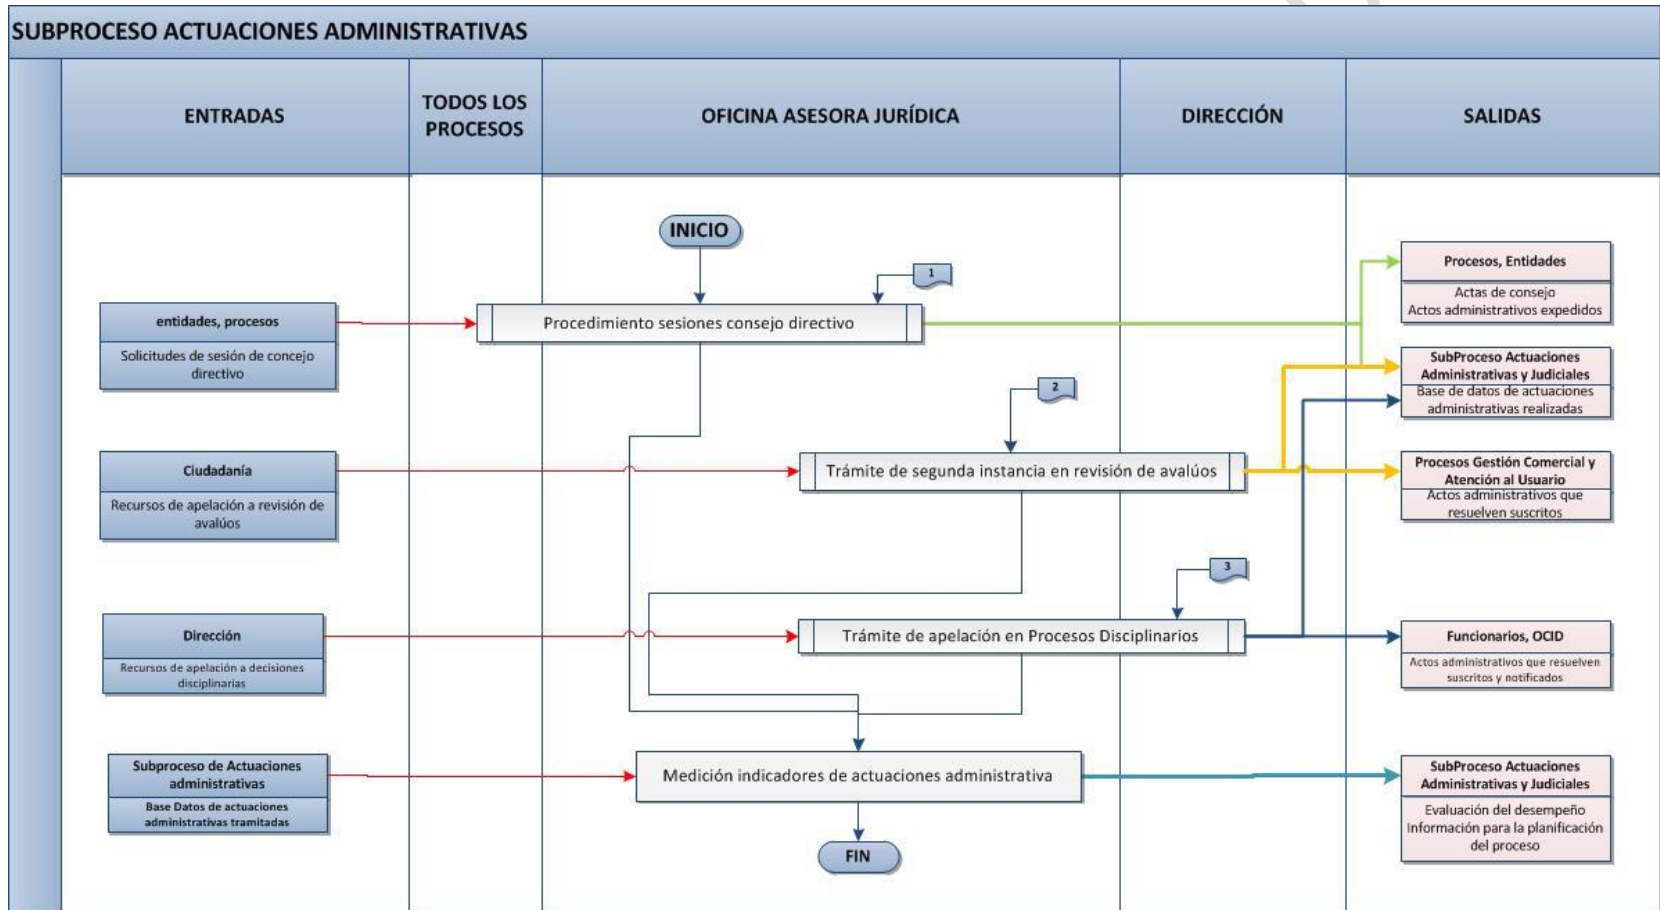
SUBPROCESO ACTUACIONES ADMINISTRATIVAS

ENTRADAS

TODOS LOS PROCESOS

OFICINA ASESORA JURÍDICA

DIRECCIÓN

SALIDAS

INICIO

1

entidades, procesos

Solicitudes de sesión de concejo directivo

Procedimiento sesiones consejo directivo

Procesos, Entidades

Actas de consejo
Actos administrativos expedidos

SubProceso Actuaciones Administrativas y Judiciales

Base de datos de actuaciones administrativas realizadas

2

Ciudadanía

Recursos de apelación a revisión de avalúos

Trámite de segunda instancia en revisión de avalúos

Procesos Gestión Comercial y Atención al Usuario

Actos administrativos que resuelven suscritos

3

Dirección

Recursos de apelación a decisiones disciplinarias

Trámite de apelación en Procesos Disciplinarios

Funcionarios, OCID

Actos administrativos que resuelven suscritos y notificados

Subproceso de Actuaciones administrativas

Base Datos de actuaciones administrativas tramitadas

Medición indicadores de actuaciones administrativa

SubProceso Actuaciones Administrativas y Judiciales

Evaluación del desempeño
Información para la planificación del proceso

FIN